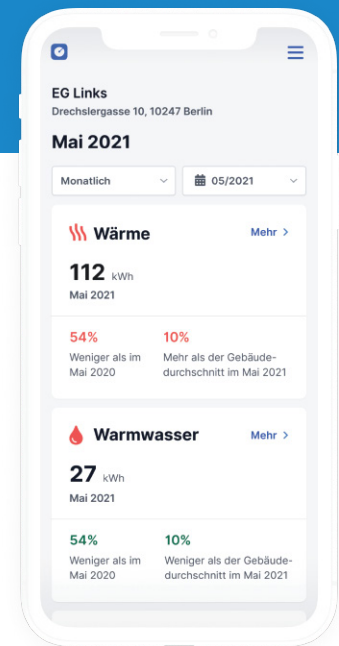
EG Links
Drechslergasse 10, 10247 Berlin

Mai 2021

Monatlich

05/2021

Wärme

Mehr >

112 kWh
Mai 2021

54%
Weniger als im Mai 2020

10%
Mehr als der Gebäudedurchschnitt im Mai 2021

Warmwasser

Mehr >

27 kWh
Mai 2021

54%
Weniger als im Mai 2020

10%
Weniger als der Gebäudedurchschnitt im Mai 2021